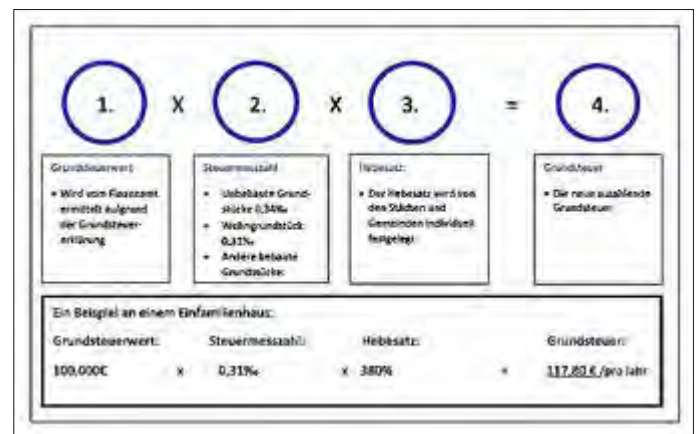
1. X 2. X 3. = 4.

Grundsteuerwert

• Wird vom Finanzamt ermittelt aufgrund der Grundsteuererklärung

Steuermesszahl

• Unbebaute Grundstücke 0,34‰
• Wohngrundstück: 0,31‰
• Andere bebaute Grundstücke:

Hebesatz:

• Der Hebesatz wird von den Städten und Gemeinden individuell festgelegt

Grundsteuer

• Die neue zuzahlende Grundsteuer

Ein Beispiel an einem Einfamilienhaus:

| Grundsteuerwert: | | Steuermesszahl: | | Hebesatz: | | Grundsteuer: |
|---|---|---|---|---|---|---|
| 100.000€ | x | 0,31‰ | x | 380% | = | 117,80 € /pro Jahr |